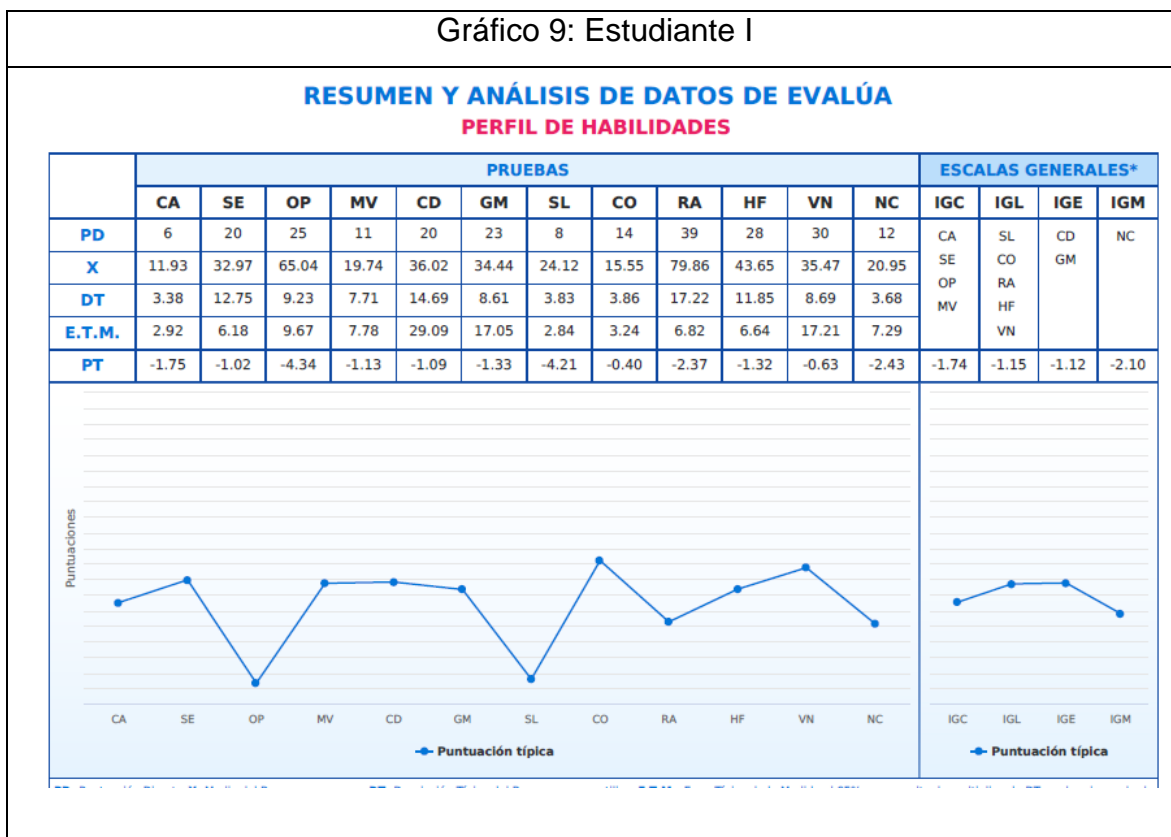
Gráfico 9: Estudiante I

RESUMEN Y ANÁLISIS DE DATOS DE EVALÚA
PERFIL DE HABILIDADES

| | PRUEBAS | | | | | | | | | | | | ESCALAS GENERALES* | | | |
|---|---|---|---|---|---|---|---|---|---|---|---|---|---|---|---|---|
| | CA | SE | OP | MV | CD | GM | SL | CO | RA | HF | VN | NC | IGC | IGL | IGE | IGM |
| PD | 6 | 20 | 25 | 11 | 20 | 23 | 8 | 14 | 39 | 28 | 30 | 12 | CA SE OP MV | SL CO RA HF VN | CD GM | NC |
| X | 11.93 | 32.97 | 65.04 | 19.74 | 36.02 | 34.44 | 24.12 | 15.55 | 79.86 | 43.65 | 35.47 | 20.95 | | | | |
| DT | 3.38 | 12.75 | 9.23 | 7.71 | 14.69 | 8.61 | 3.83 | 3.86 | 17.22 | 11.85 | 8.69 | 3.68 | | | | |
| E.T.M. | 2.92 | 6.18 | 9.67 | 7.78 | 29.09 | 17.05 | 2.84 | 3.24 | 6.82 | 6.64 | 17.21 | 7.29 | | | | |
| PT | -1.75 | -1.02 | -4.34 | -1.13 | -1.09 | -1.33 | -4.21 | -0.40 | -2.37 | -1.32 | -0.63 | -2.43 | -1.74 | -1.15 | -1.12 | -2.10 |

Puntuaciones

CA SE OP MV CD GM SL CO RA HF VN NC

Puntuación típica

IGC IGL IGE IGM

Puntuación típica

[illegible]